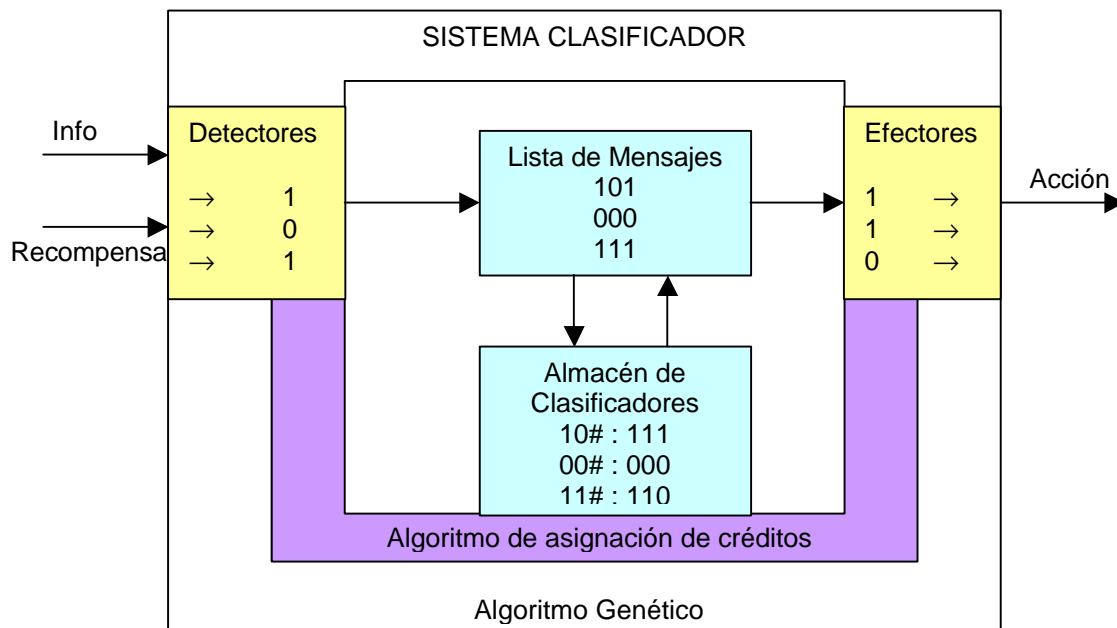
SISTEMA CLASIFICADOR

Info

Recompensa

Detectores

$\rightarrow$ 1
$\rightarrow$ 0
$\rightarrow$ 1

Lista de Mensajes
101
000
111

Efectores

1 $\rightarrow$
1 $\rightarrow$
0 $\rightarrow$

Acción

Almacén de Clasificadores
10# : 111
00# : 000
11# : 110

Algoritmo de asignación de créditos

Algoritmo Genético